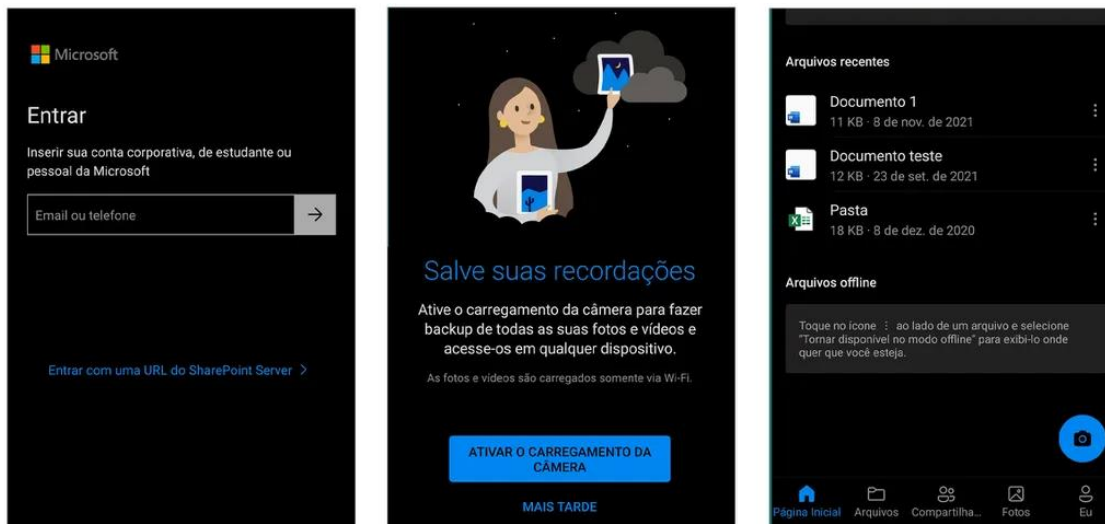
Microsoft

Entrar

Inserir sua conta corporativa, de estudante ou pessoal da Microsoft

Email ou telefone

Entrar com uma URL do SharePoint Server

Salve suas recordações

Ative o carregamento da câmera para fazer backup de todas as suas fotos e vídeos e acesse-os em qualquer dispositivo.

As fotos e vídeos são carregados somente via Wi-Fi.

ATIVAR O CARREGAMENTO DA CÂMERA

MAIS TARDE

Arquivos recentes

Documento 1
11 KB · 8 de nov. de 2021

Documento teste
12 KB · 23 de set. de 2021

Pasta
18 KB · 8 de dez. de 2020

Arquivos offline

Toque no ícone ⋮ ao lado de um arquivo e selecione "Tornar disponível no modo offline" para exibi-lo onde quer que você esteja.

Página Inicial
Arquivos
Compartilha...
Fotos
Eu